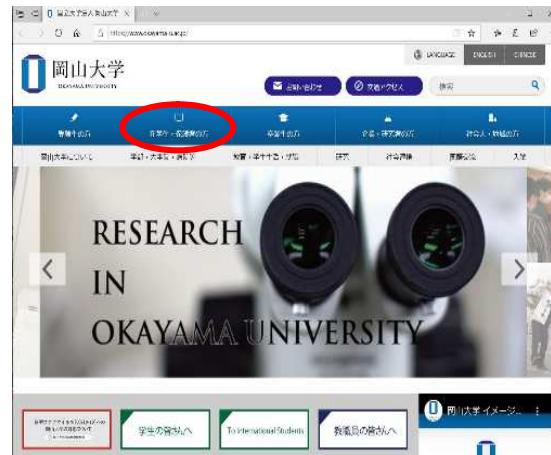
岡山大学
OKAYAMA UNIVERSITY

LANGUAGE
ENGLISH
CHINESE

お問い合わせ
交通アクセス
検索

受験生の方
卒業生・保護者の方
在学生の方
企業・研究者の方
社会人・地域の方

岡山大学について
学部・大学院・研究所
教育・学生生活・就職
研究
社会貢献
国際交流
入学

RESEARCH
IN
OKAYAMA UNIVERSITY

学生の皆さんへ
To International Students
教職員の皆さんへ

岡山大学イメージ...